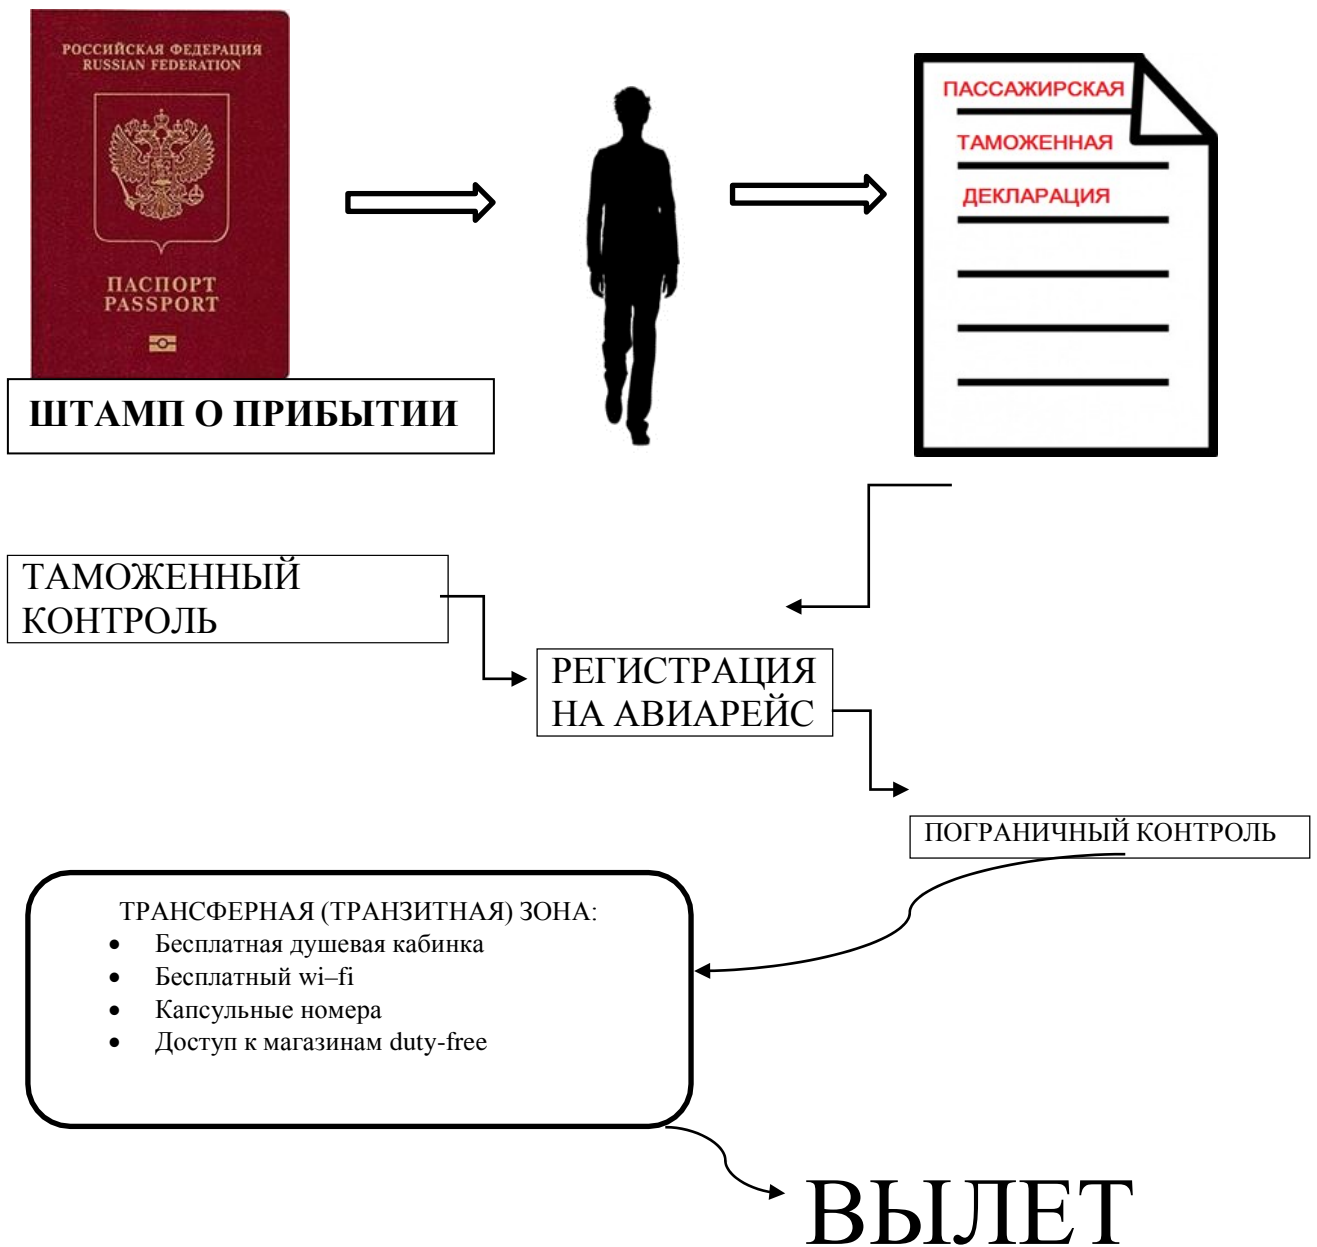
РОССИЙСКАЯ ФЕДЕРАЦИЯ
RUSSIAN FEDERATION

ПАСПОРТ
PASSPORT

ШТАМП О ПРИБЫТИИ

ПАССАЖИРСКАЯ
ТАМОЖЕННАЯ
ДЕКЛАРАЦИЯ

ТАМОЖЕННЫЙ КОНТРОЛЬ

РЕГИСТРАЦИЯ НА АВИАРЕЙС

ПОГРАНИЧНЫЙ КОНТРОЛЬ

ТРАНСФЕРНАЯ (ТРАНЗИТНАЯ) ЗОНА:
- Бесплатная душевая кабинка
- Бесплатный wi–fi
- Капсульные номера
- Доступ к магазинам duty-free

ВЫЛЕТ